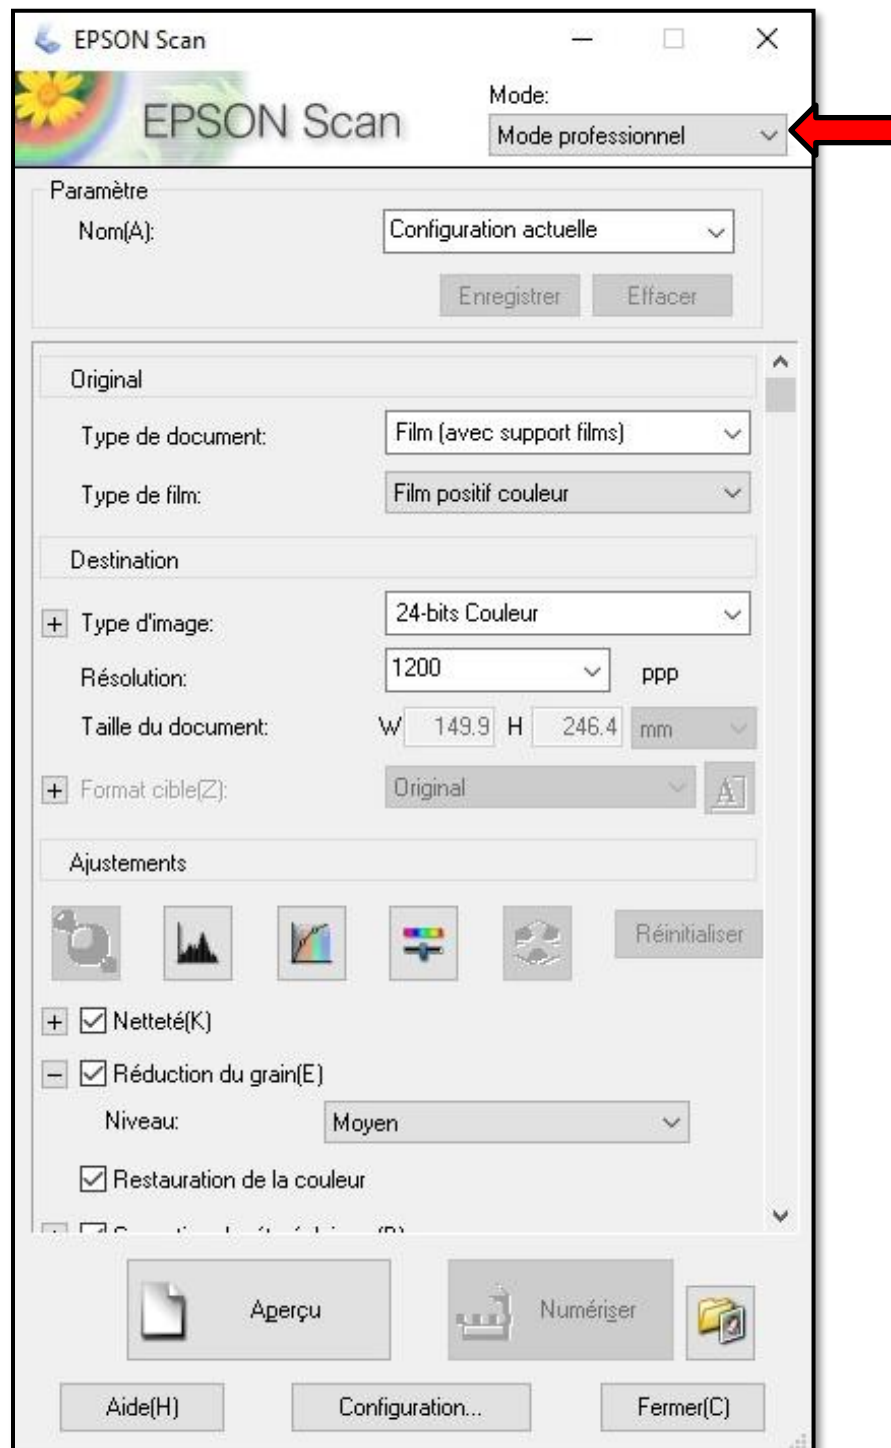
EPSON Scan

EPSON Scan

Mode:

Mode professionnel

Paramètre

Nom(A):

Configuration actuelle

Enregistrer

Effacer

Original

Type de document:

Film (avec support films)

Type de film:

Film positif couleur

Destination

Type d'image:

24-bits Couleur

Résolution:

1200

ppp

Taille du document:

W 149.9 H 246.4 mm

Format cible(Z):

Original

Ajustements

Réinitialiser

Netteté(K)

Réduction du grain(E)

Niveau:

Moyen

Restauration de la couleur

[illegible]

Aperçu

Numériser

Aide(H)

Configuration...

Fermer(C)